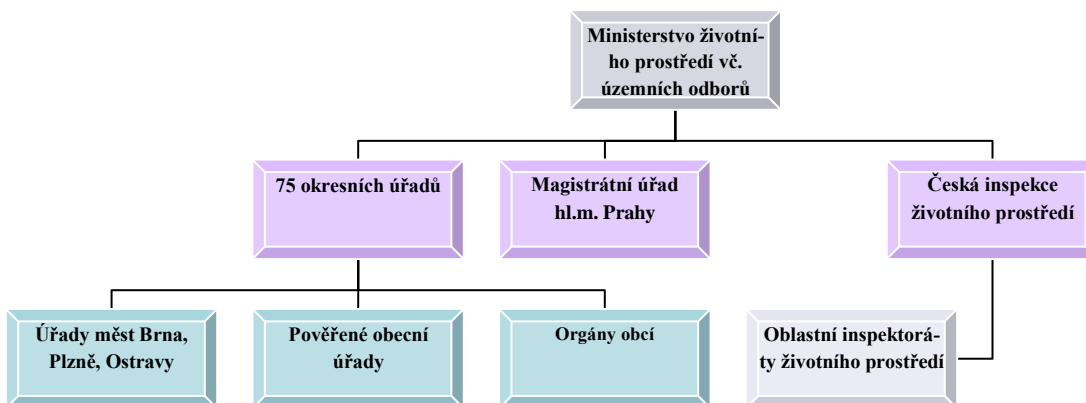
Ministerstvo životního prostředí vč. územních odborů

75 okresních úřadů

Magistrátní úřad hl.m. Prahy

Česká inspekce životního prostředí

Úřady měst Brna, Plzně, Ostravy

Pověřené obecní úřady

Orgány obcí

Oblastní inspektoráty životního prostředí